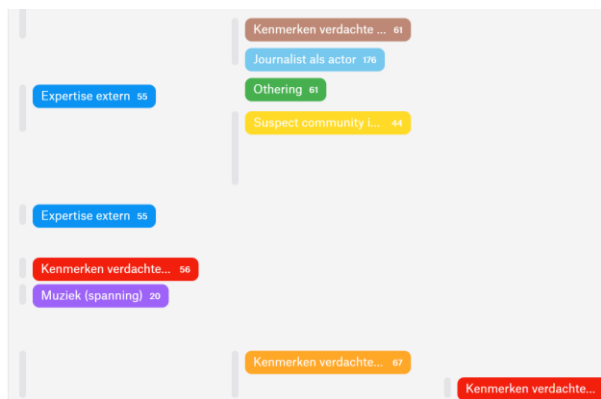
Kenmerken verdachte ... 61
Journalist als actor 176
Othering 61
Suspect community i... 44
Expertise extern 55

Expertise extern 55

Kenmerken verdachte... 56
Muziek (spanning) 20

Kenmerken verdachte... 67
Kenmerken verdachte...